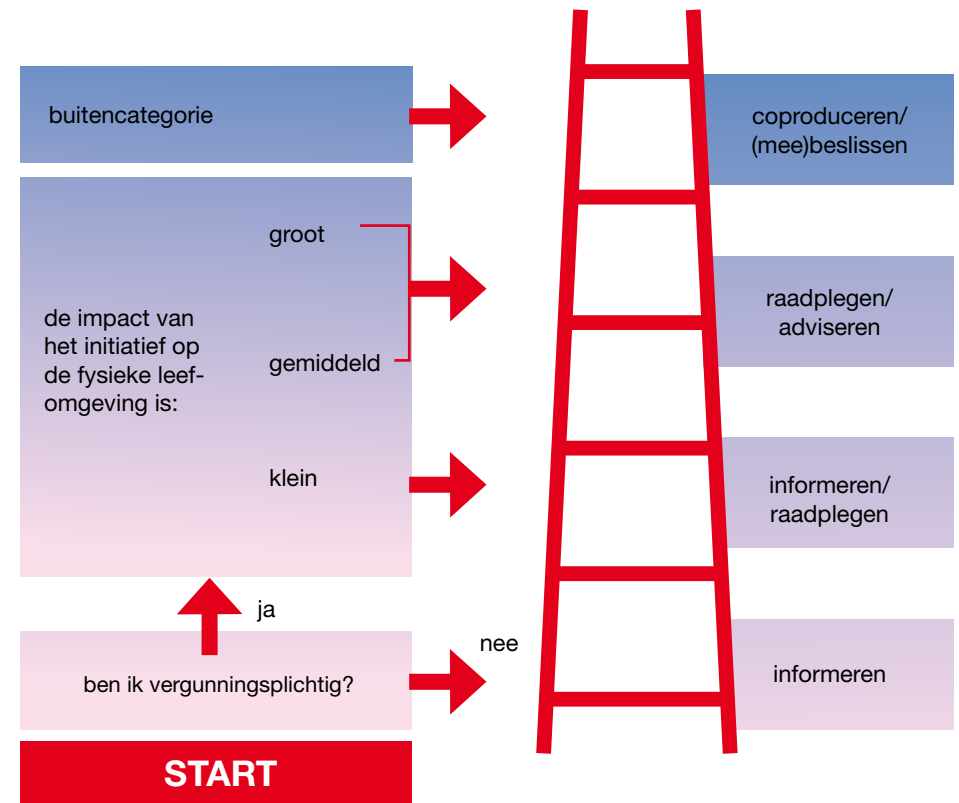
buitencategorie

coproduceren/ (mee)beslissen

de impact van het initiatief op de fysieke leefomgeving is:

groot

gemiddeld

raadplegen/ adviseren

klein

informeren/ raadplegen

ja

nee

ben ik vergunningsplichtig?

informeren

START